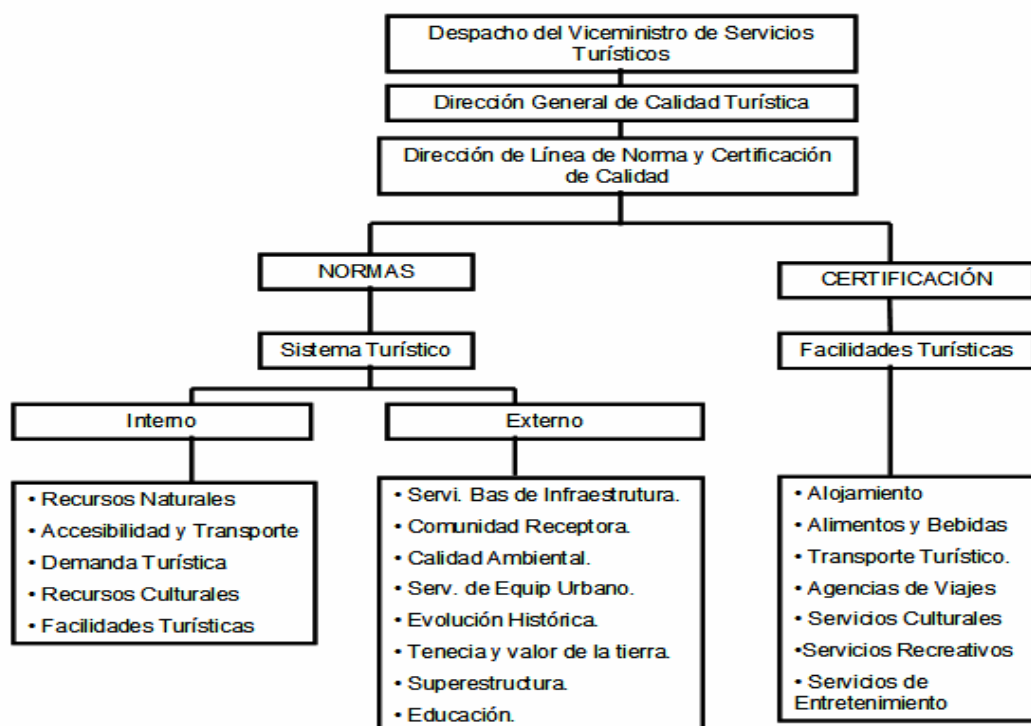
Despacho del Viceministro de Servicios Turísticos

Dirección General de Calidad Turística

Dirección de Línea de Norma y Certificación de Calidad

NORMAS

Sistema Turístico

Interno

• Recursos Naturales
• Accesibilidad y Transporte
• Demanda Turística
• Recursos Culturales
• Facilidades Turísticas

Externo

• Servi. Bas de Infraestrutura.
• Comunidad Receptora.
• Calidad Ambiental.
• Serv. de Equip Urbano.
• Evolución Histórica.
• Tenecia y valor de la tierra.
• Superestructura.
• Educación.

CERTIFICACIÓN

Facilidades Turísticas

• Alojamiento
• Alimentos y Bebidas
• Transporte Turístico.
• Agencias de Viajes
• Servicios Culturales
•Servicios Recreativos
• Servicios de Entretenimiento